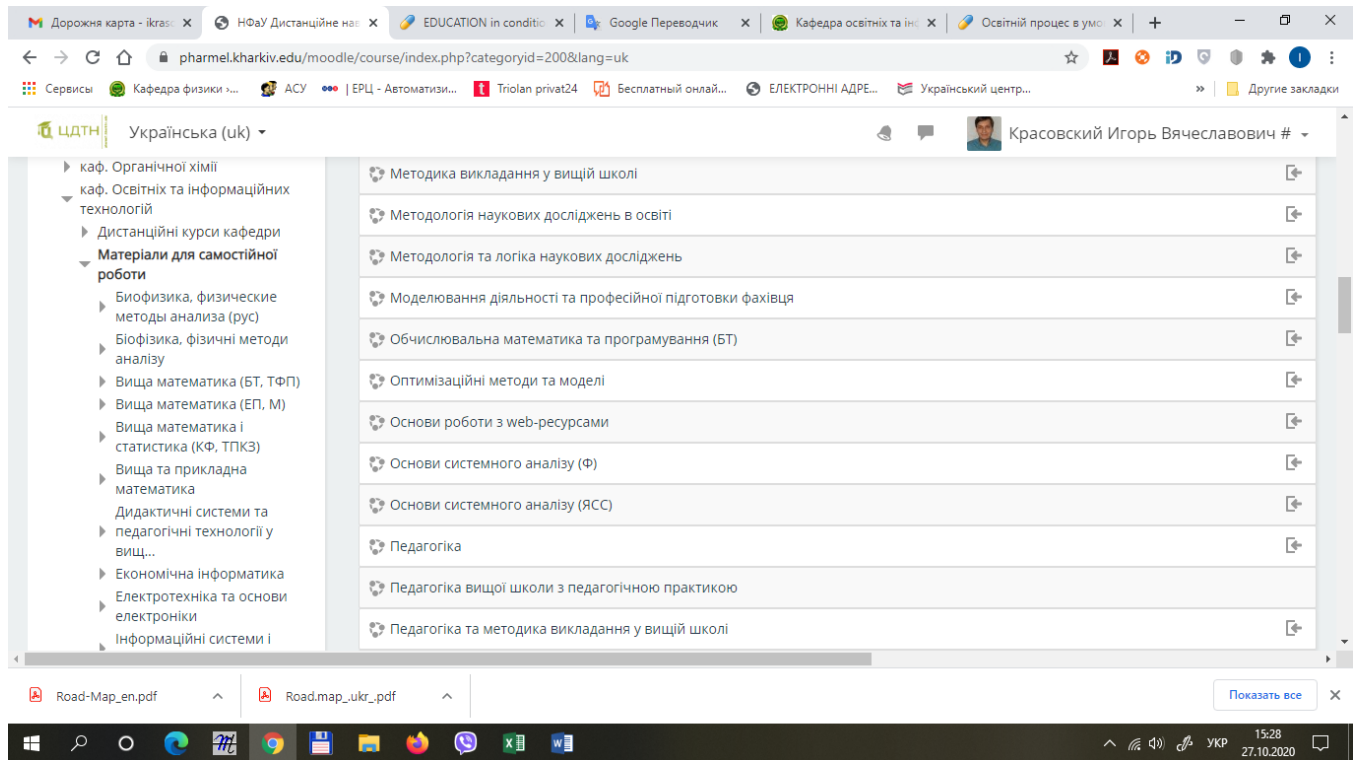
Дорожня карта - ikrasc × НФаУ Дистанційне нав × EDUCATION in conditi × Google Переводчик × Кафедра освітніх та ін × Освітній процес в умо × +

pharmel.kharkiv.edu/moodle/course/index.php?categoryid=200&lang=uk

Сервисы Кафедра физики >... АСУ | ЕРЦ - Автоматизи... Triolan privat24 Бесплатный онлай... ЕЛЕКТРОННІ АДРЕ... Український центр... » Другие закладки

ЦДТН Українська (uk) Красовский Игорь Вячеславович #

каф. Органічної хімії
каф. Освітніх та інформаційних технологій
Дистанційні курси кафедри
Матеріали для самостійної роботи
Биофизика, физические методы анализа (рус)
Біофізика, фізичні методи аналізу
Вища математика (БТ, ТФП)
Вища математика (ЕП, М)
Вища математика і статистика (КФ, ТПКЗ)
Вища та прикладна математика
Дидактичні системи та педагогічні технології у вищ...
Економічна інформатика
Електротехніка та основи електроніки
Інформаційні системи і

Методика викладання у вищій школі
Методологія наукових досліджень в освіті
Методологія та логіка наукових досліджень
Моделювання діяльності та професійної підготовки фахівця
Обчислювальна математика та програмування (БТ)
Оптимізаційні методи та моделі
Основи роботи з web-ресурсами
Основи системного аналізу (Ф)
Основи системного аналізу (ЯСС)
Педагогіка
Педагогіка вищої школи з педагогічною практикою
Педагогіка та методика викладання у вищій школі

Road-Map_en.pdf Road.map_.ukr_.pdf Показать все

УКР 15:28 27.10.2020